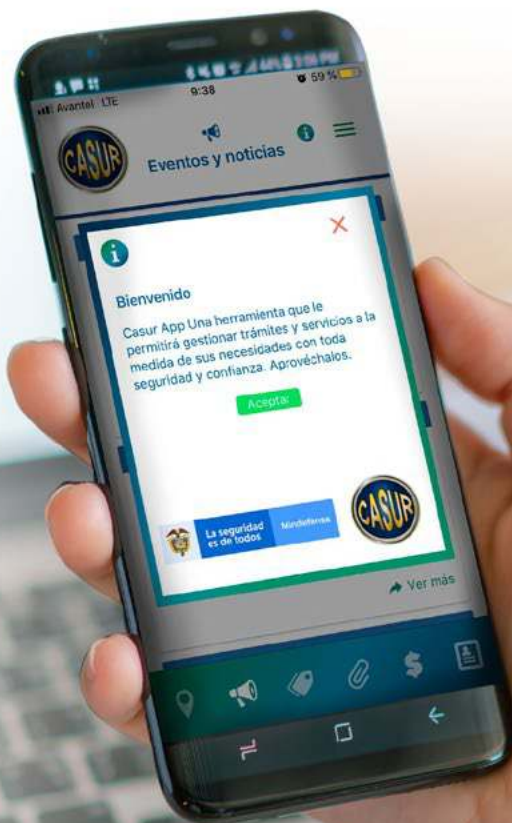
Avantel LTE 9:38 59 %

CASUR

Eventos y noticias

Bienvenido

Casur App Una herramienta que le permitirá gestionar trámites y servicios a la medida de sus necesidades con toda seguridad y confianza. Aprovéchalos.

Aceptar

La seguridad es de todos

Mindefensa

CASUR

Ver más